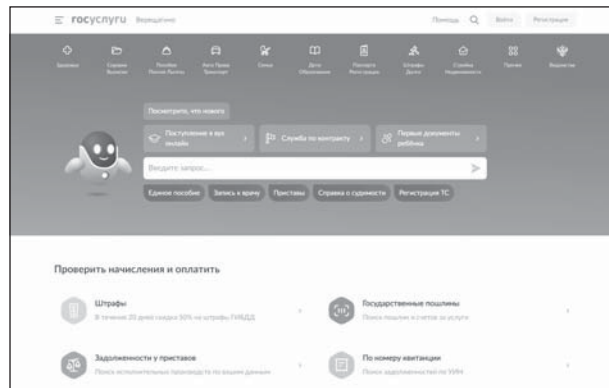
госуслуги Верхнедвинск

Помощь Войти Регистрация

Здоровье Справки Выписки Пособия Пенсия Льготы Авто Права Транспорт Семья Дети Образование Паспорта Регистрация Штрафы Долги Стройка Недвижимость Прочее Ведомства

Посмотреть, что нового

Поступление в вуз онлайн

Служба по контракту

Первые документы ребёнка

Введите запрос...

Единое пособие Запись к врачу Приставы Справка о судимости Регистрация ТС

Проверить начисления и оплатить

Штрафы
В течение 20 дней скидка 50% на штрафы ГИБДД

Государственные пошлины
Поиск пошлин и счетов за услуги

Задолженности у приставов
Поиск исполнительных производств по вашим данным

По номеру квитанции
Поиск задолженностей по УИН